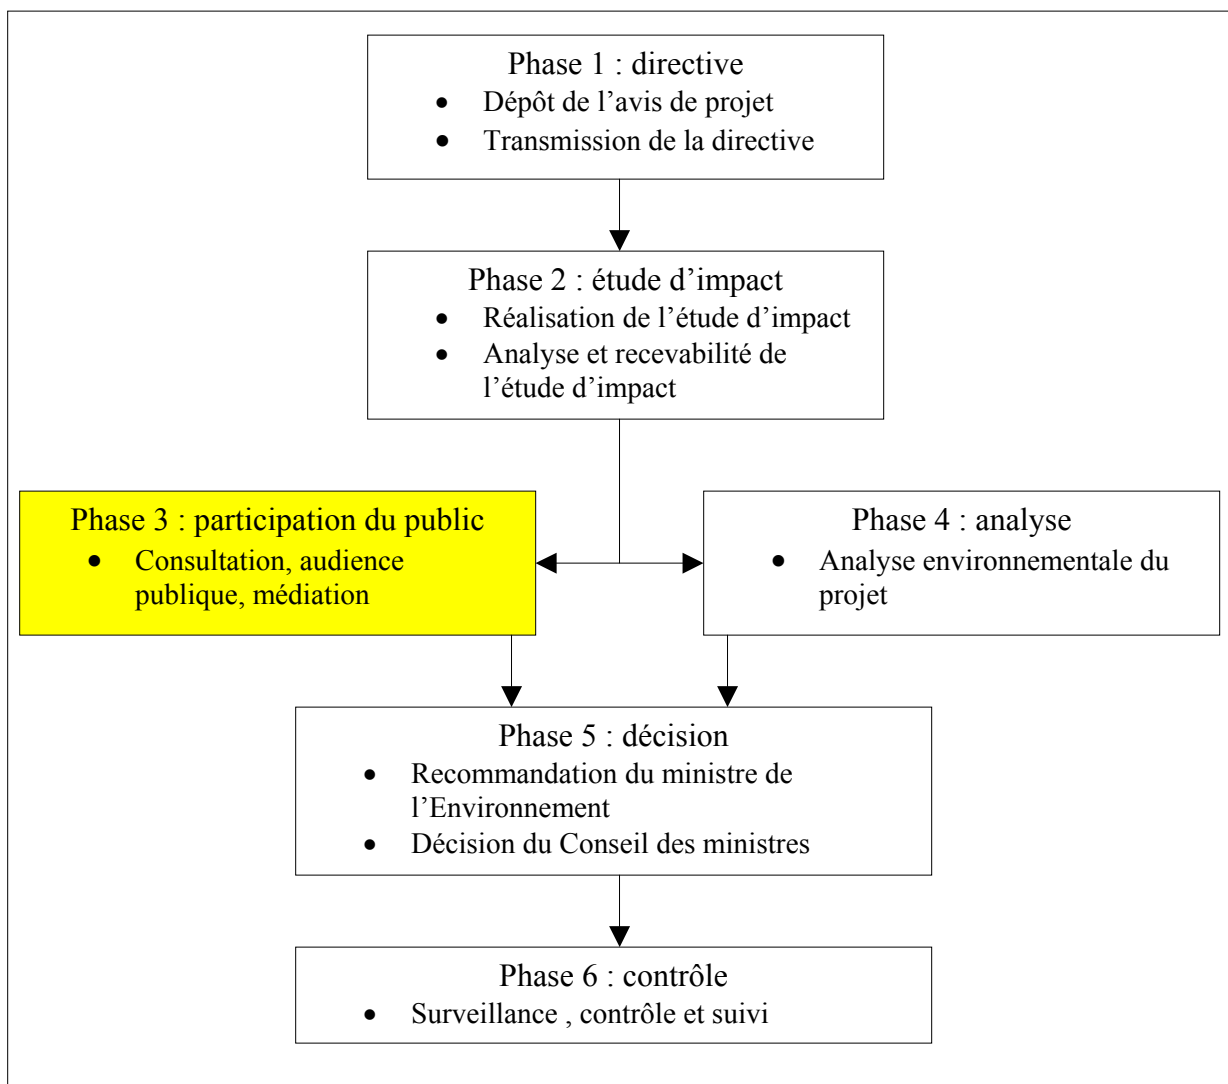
Phase 1 : directive
- Dépôt de l'avis de projet
- Transmission de la directive

Phase 2 : étude d'impact
- Réalisation de l'étude d'impact
- Analyse et recevabilité de l'étude d'impact

Phase 3 : participation du public
- Consultation, audience publique, médiation

Phase 4 : analyse
- Analyse environnementale du projet

Phase 5 : décision
- Recommandation du ministre de l'Environnement
- Décision du Conseil des ministres

Phase 6 : contrôle
- Surveillance , contrôle et suivi